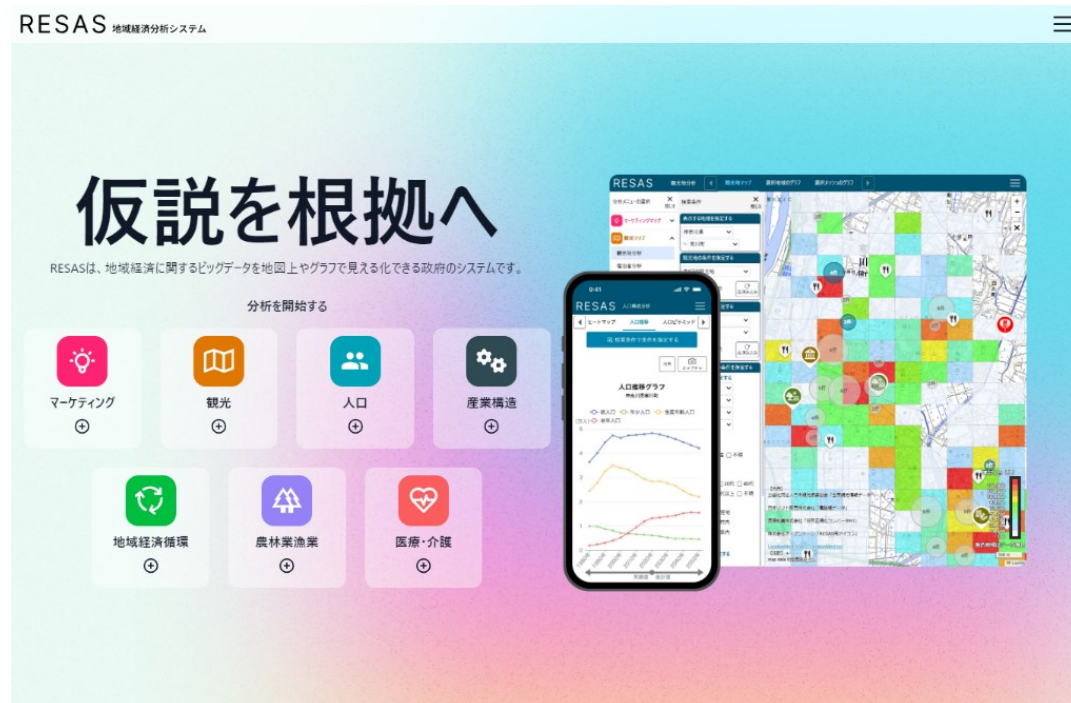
RESAS 地域経済分析システム

仮説を根拠へ

RESASは、地域経済に関するビッグデータを地図上やグラフで見える化できる政府のシステムです。

分析を開始する

マーケティング
⊕

観光
⊕

人口
⊕

産業構造
⊕

地域経済循環
⊕

農林業漁業
⊕

医療・介護
⊕

RESAS

RESAS 人口構成分析

ヒートマップ 人口推移 人口ピラミッド

人口推移グラフ